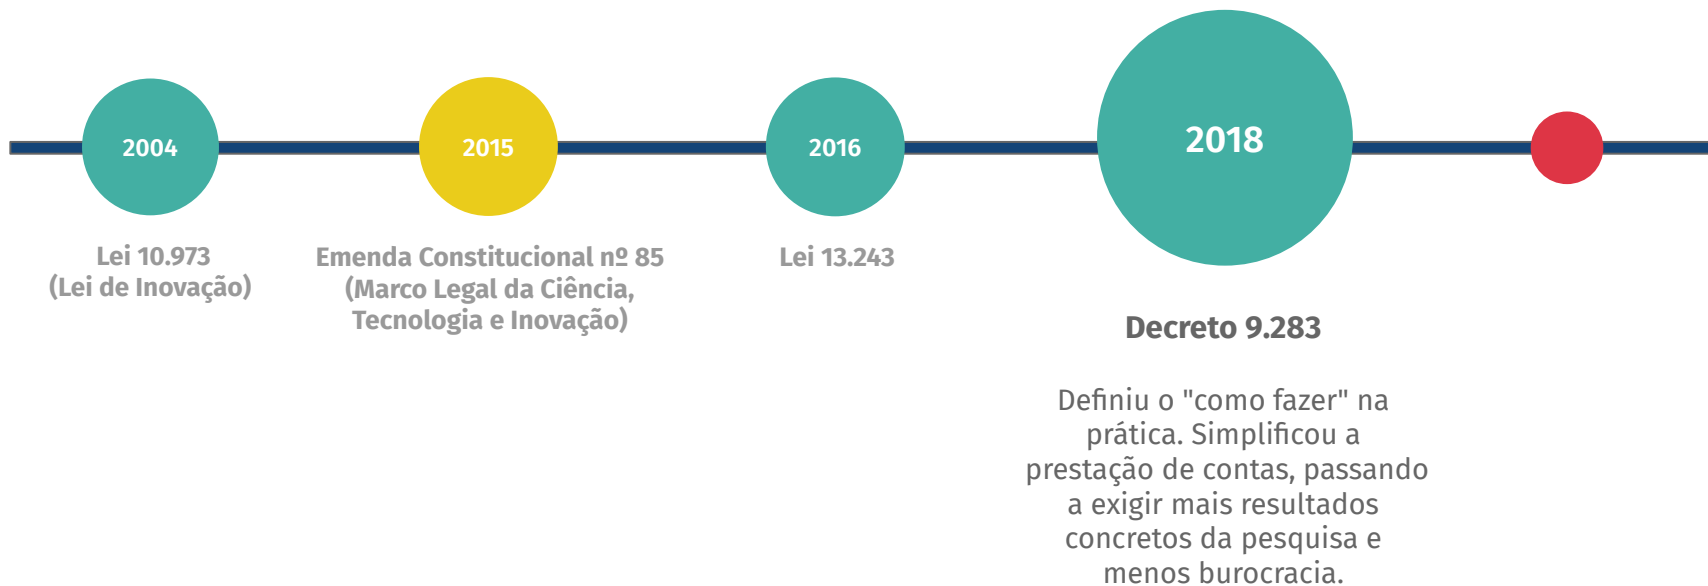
2004

2015

2016

2018

Lei 10.973
(Lei de Inovação)

Emenda Constitucional nº 85
(Marco Legal da Ciência, Tecnologia e Inovação)

Lei 13.243

Decreto 9.283

Definiu o "como fazer" na prática. Simplificou a prestação de contas, passando a exigir mais resultados concretos da pesquisa e menos burocracia.